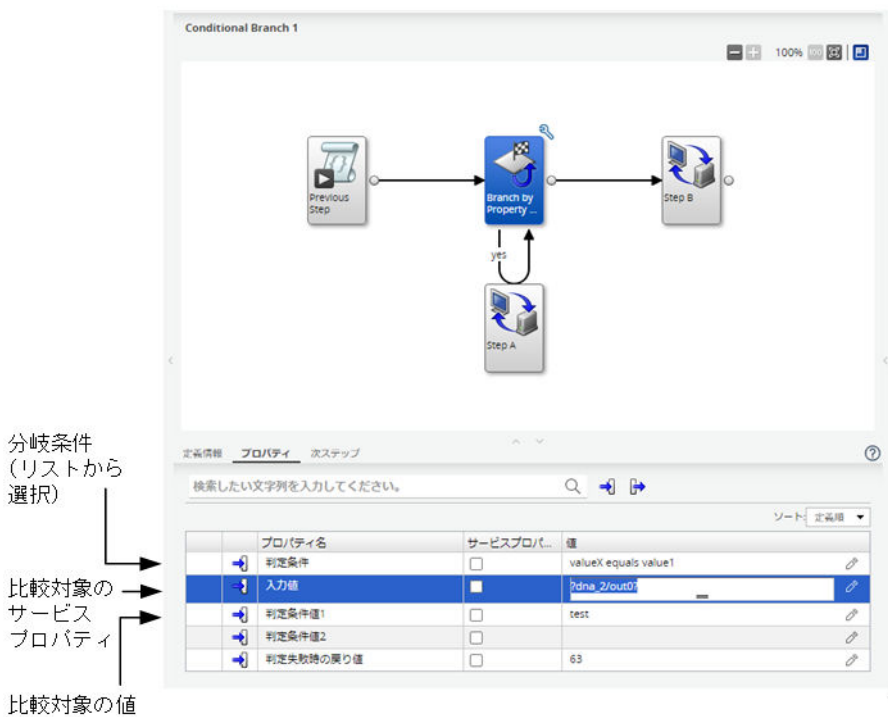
Conditional Branch 1

100%

Previous Step

Branch by Property ...

Step B

yes

Step A

分岐条件
(リストから
選択)

比較対象の
サービス
プロパティ

比較対象の値

定義情報 プロパティ 次ステップ

検索したい文字列を入力してください。

ソート: 定義順

| | | プロパティ名 | サービスプロパ... | 値 |
|---|---|---|---|---|
| | | 判定条件 | ☐ | valueX equals value1 |
| | | 入力値 | ☐ | ?dna_2/out07 |
| | | 判定条件値1 | ☐ | test |
| | | 判定条件値2 | ☐ | |
| | | 判定失敗時の戻り値 | ☐ | 63 |